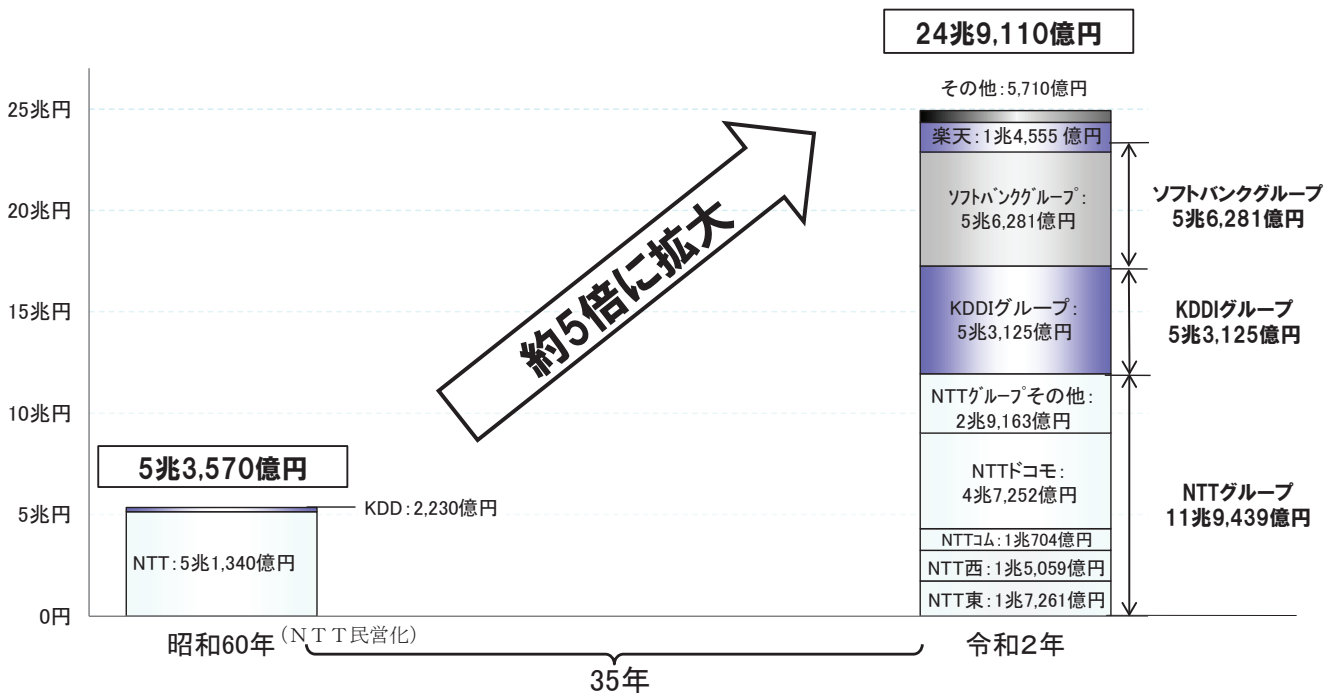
24兆9,110億円

25兆円
20兆円
15兆円
10兆円
5兆円
0円

5兆3,570億円

KDD：2,230億円

NTT：5兆1,340億円

約5倍に拡大

その他：5,710億円

楽天：1兆4,555 億円

ソフトバンクグループ：5兆6,281億円

KDDIグループ：5兆3,125億円

NTTグループその他：2兆9,163億円

NTTドコモ：4兆7,252億円

NTTコム：1兆704億円

NTT西：1兆5,059億円

NTT東：1兆7,261億円

ソフトバンクグループ
5兆6,281億円

KDDIグループ
5兆3,125億円

NTTグループ
11兆9,439億円

昭和60年（NTT民営化）

令和2年

35年